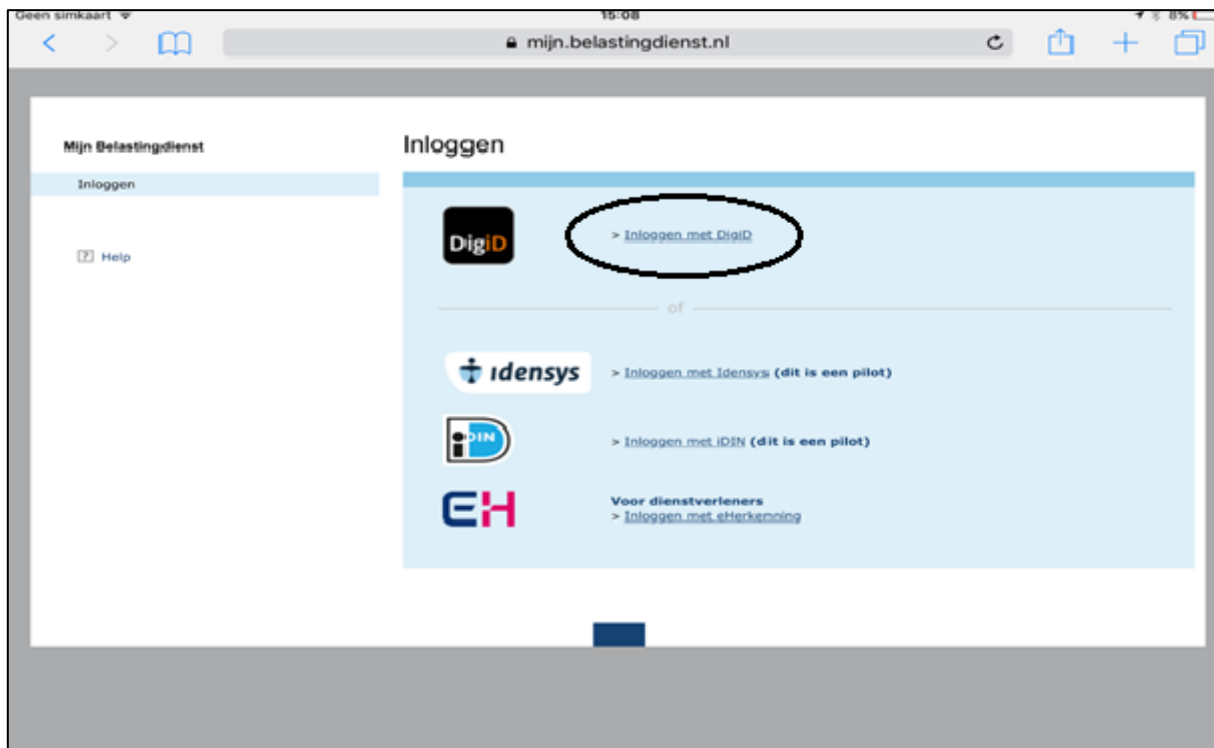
Geen simkaart 15:08 8%

mijn.belastingdienst.nl

Mijn Belastingdienst

Inloggen

? Help

Inloggen

DigiD

> Inloggen met DigiD

of

idensys

> Inloggen met Idensys (dit is een pilot)

iDIN

> Inloggen met iDIN (dit is een pilot)

EH

Voor dienstverleners
> Inloggen met eHerkenning